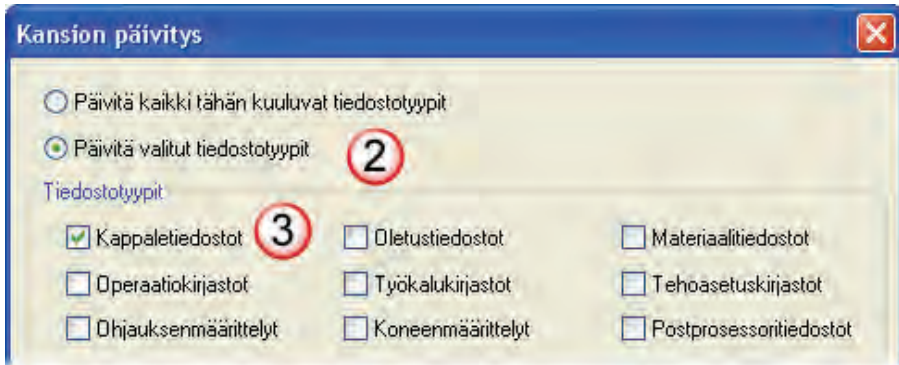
Kansion päivitys

Päivitä kaikki tähän kuuluvat tiedostotyypit

Päivitä valitut tiedostotyypit

2

Tiedostotyypit

3

Kappaletiedostot

Oletustiedostot

Materiaalitiedostot

Operaatiokirjastot

Työkalukirjastot

Tehoasetuskirjastot

Ohjauksenmäärittelyt

Koneenmäärittelyt

Postprosessoritiedostot